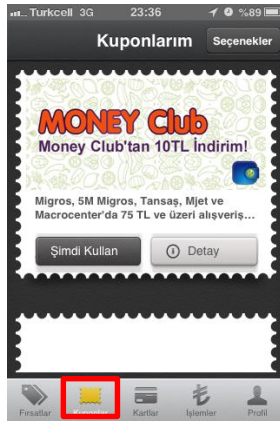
Turkcell 3G 23:36 %89

Kuponlarım Seçenekler

MONEY Club
Money Club'tan 10TL İndirim!

Migros, 5M Migros, Tansaş, Mjet ve Macrocenter'da 75 TL ve üzeri alışveriş...

Şimdi Kullan

Detay

Fırsatlar Kuponlar Kartlar İşlemler Profil